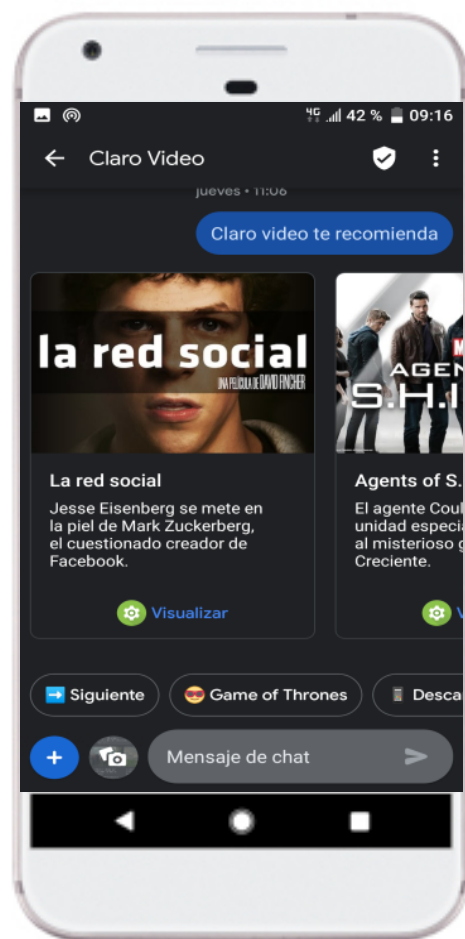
4G 42 % 09:16

Claro Video

jueves • 11:06

Claro video te recomienda

la red social
UNA PELÍCULA DE DAVID FINCHER

La red social
Jesse Eisenberg se mete en la piel de Mark Zuckerberg, el cuestionado creador de Facebook.

Visualizar

AGEN S.H.I

Agents of S.
El agente Coul unidad especi al misterioso g Creciente.

V

➡️ Siguiente
😎 Game of Thrones
Desca

+

Mensaje de chat